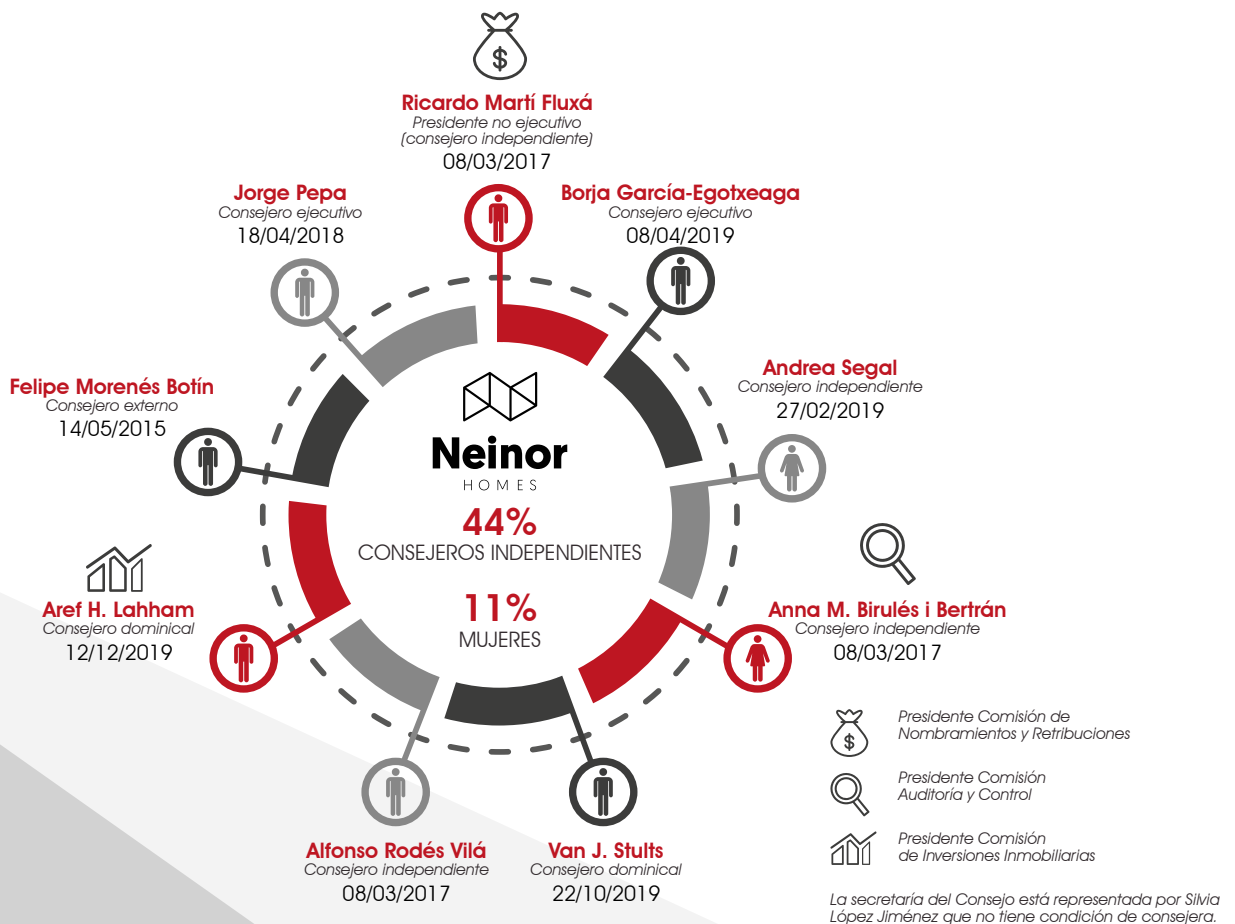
Ricardo Martí Fluxá
Presidente no ejecutivo
(consejero independiente)
08/03/2017

Jorge Pepa
Consejero ejecutivo
18/04/2018

Borja García-Egotxeaga
Consejero ejecutivo
08/04/2019

Felipe Morenés Botín
Consejero externo
14/05/2015

Andrea Segal
Consejero independiente
27/02/2019

Neinor
HOMES

44%
CONSEJEROS INDEPENDIENTES

11%
MUJERES

Aref H. Lahham
Consejero dominical
12/12/2019

Anna M. Birulés i Bertrán
Consejero independiente
08/03/2017

Alfonso Rodés Vilá
Consejero independiente
08/03/2017

Van J. Stults
Consejero dominical
22/10/2019

Presidente Comisión de Nombramientos y Retribuciones

Presidente Comisión Auditoría y Control

Presidente Comisión de Inversiones Inmobiliarias

La secretaría del Consejo está representada por Silvia López Jiménez que no tiene condición de consejera.